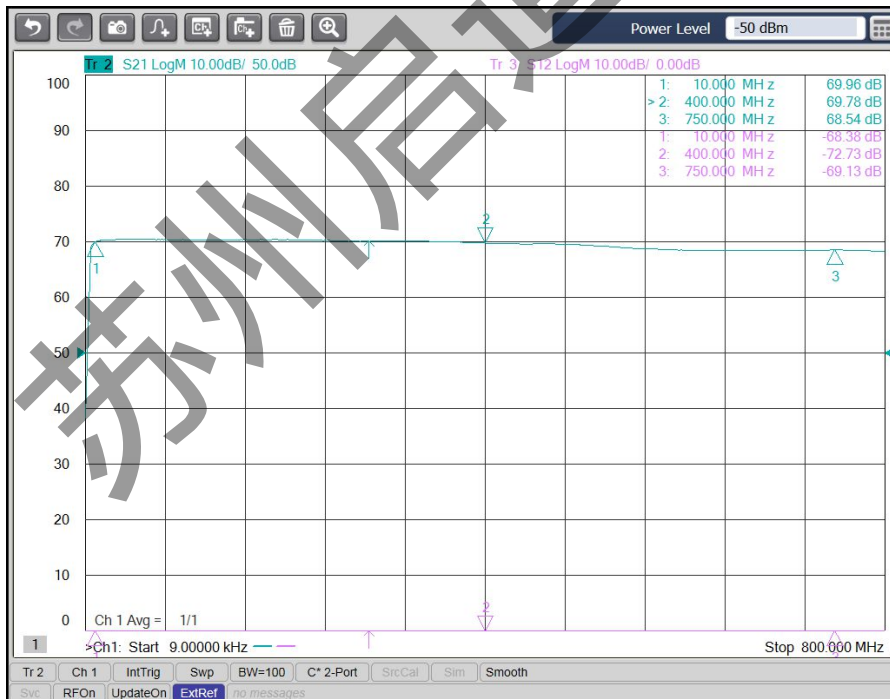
Power Level -50 dBm

Tr 2 S21 LogM 10.00dB/ 50.0dB
Tr 3 S12 LogM 10.00dB/ 0.00dB

| | | |
|---|---|---|
| 1: | 10.000 MHz | 69.96 dB |
| > 2: | 400.000 MHz | 69.78 dB |
| 3: | 750.000 MHz | 68.54 dB |
| 1: | 10.000 MHz | -68.38 dB |
| 2: | 400.000 MHz | -72.73 dB |
| 3: | 750.000 MHz | -69.13 dB |

100
90
80
70
60
50
40
30
20
10
0

1
2
3
2

Ch 1 Avg = 1/1

1 >Ch1: Start 9.00000 kHz
Stop 800.000 MHz

Tr 2 | Ch 1 | IntTrig | Swp | BW=100 | C* 2-Port | SrcCal | Sim | Smooth
Svc | RFOn | UpdateOn | ExtRef | no messages

苏州启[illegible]